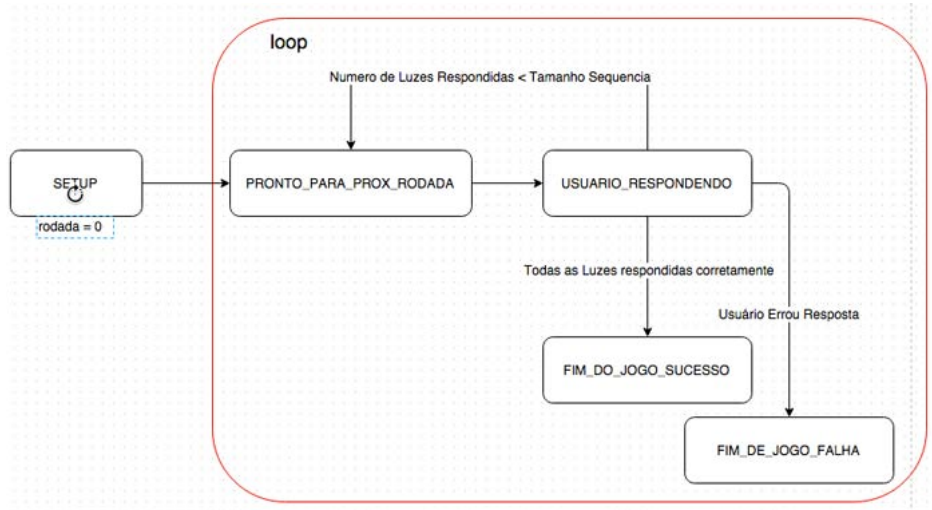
loop

Numero de Luzes Respondidas < Tamanho Sequencia

SETUP

rodada = 0

PRONTO_PARA_PROX_RODADA

USUARIO_RESPONDENDO

Todas as Luzes respondidas corretamente

Usuário Errou Resposta

FIM_DO_JOGO_SUCESSO

FIM_DE_JOGO_FALHA